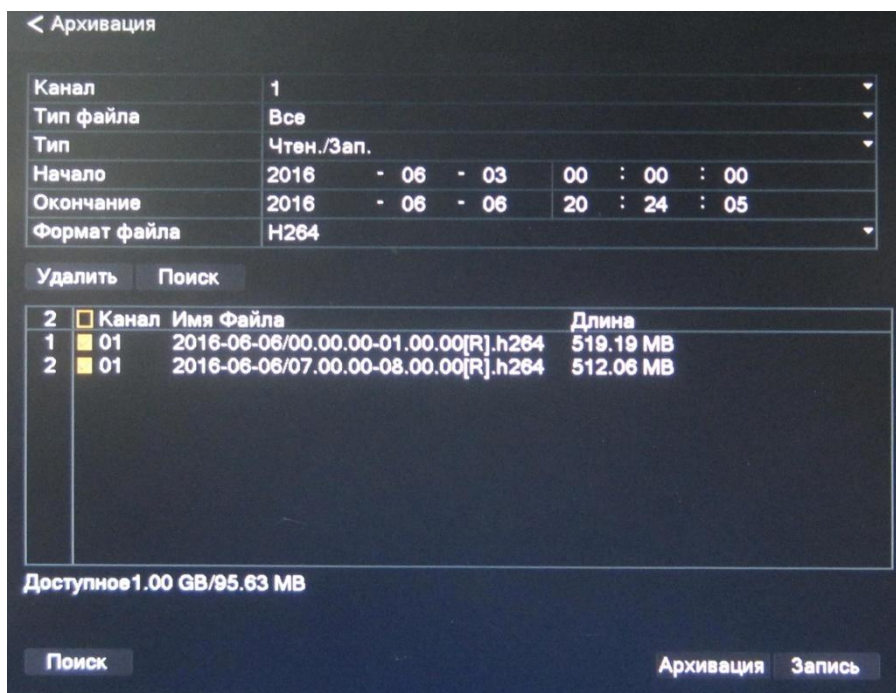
< Архивация

| Канал | 1 |
|---|---|
| Тип файла | Все |
| Тип | Чтен./Зап. |
| Начало | 2016 - 06 - 03 00 : 00 : 00 |
| Окончание | 2016 - 06 - 06 20 : 24 : 05 |
| Формат файла | H264 |

Удалить Поиск

| 2 | Канал | Имя Файла | Длина |
|---|---|---|---|
| 1 | 01 | 2016-06-06/00.00.00-01.00.00[R].h264 | 519.19 MB |
| 2 | 01 | 2016-06-06/07.00.00-08.00.00[R].h264 | 512.06 MB |

Доступное1.00 GB/95.63 MB

Поиск

Архивация Запись